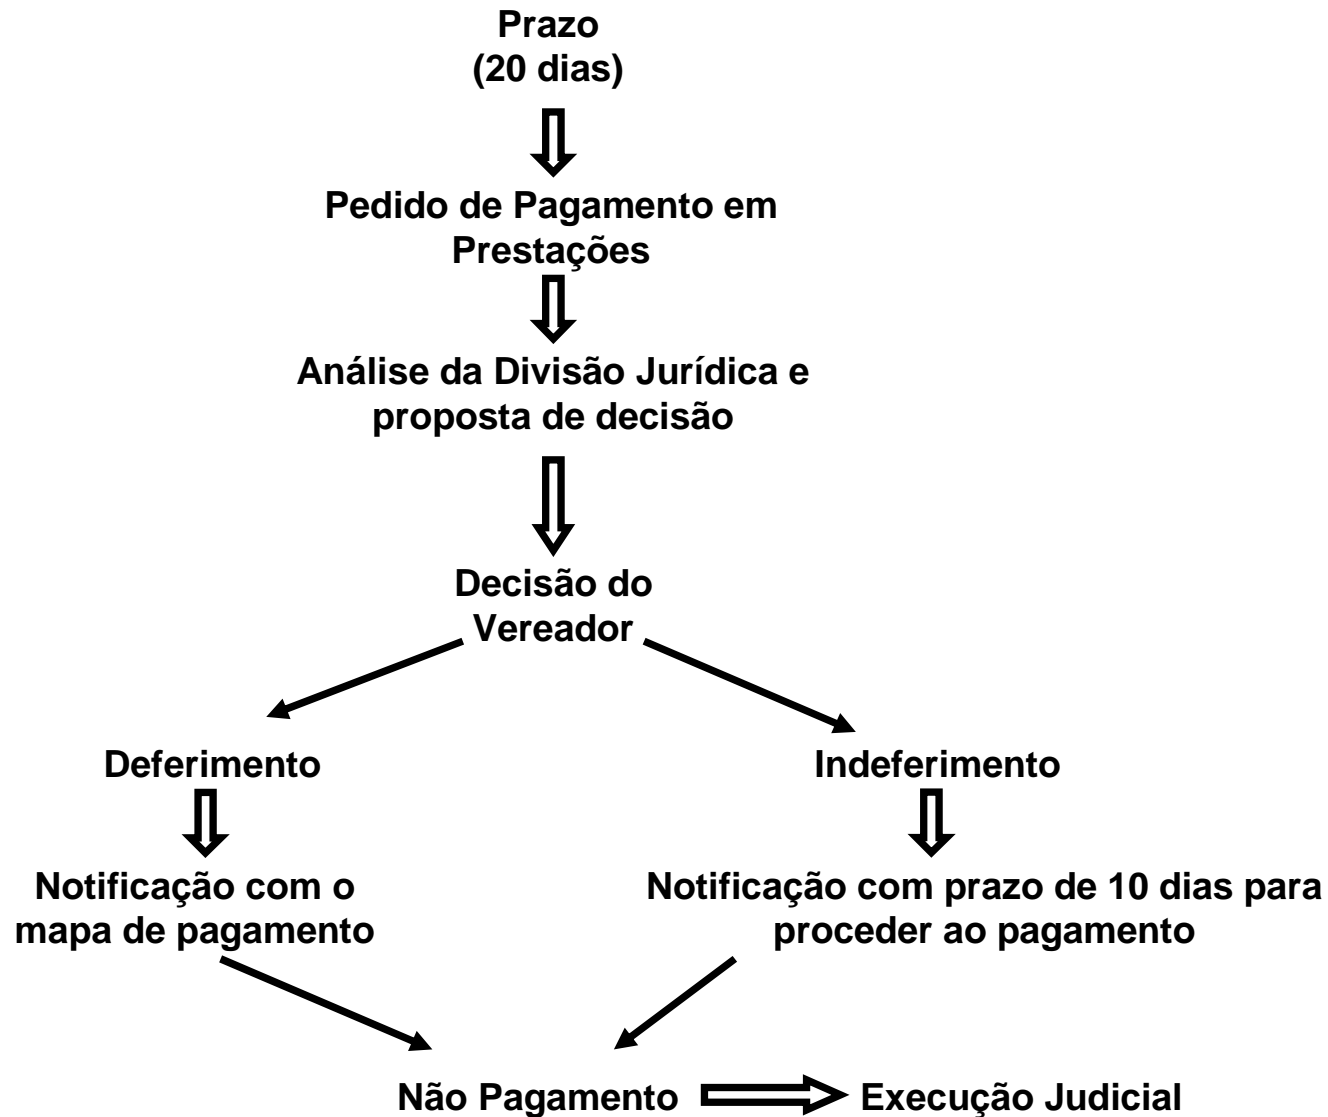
Prazo
(20 dias)

Pedido de Pagamento em Prestações

Análise da Divisão Jurídica e proposta de decisão

Decisão do Vereador

Deferimento

Indeferimento

Notificação com o mapa de pagamento

Notificação com prazo de 10 dias para proceder ao pagamento

Não Pagamento

Execução Judicial